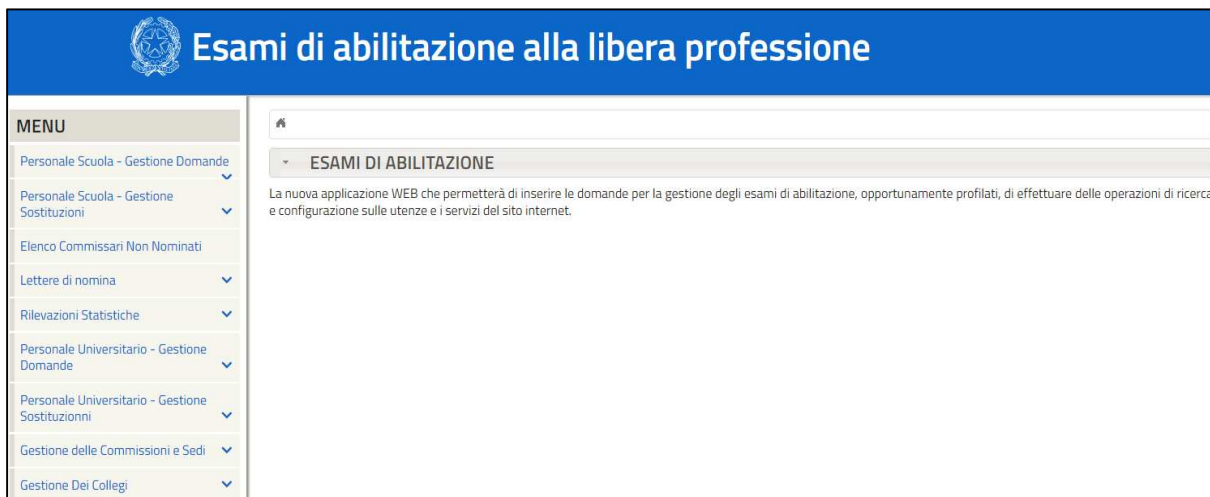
Esami di abilitazione alla libera professione

MENU

Personale Scuola - Gestione Domande

Personale Scuola - Gestione Sostituzioni

Elenco Commissari Non Nominati

Lettere di nomina

Rilevazioni Statistiche

Personale Universitario - Gestione Domande

Personale Universitario - Gestione Sostituzionni

Gestione delle Commissioni e Sedi

Gestione Dei Collegi

ESAMI DI ABILITAZIONE

La nuova applicazione WEB che permetterà di inserire le domande per la gestione degli esami di abilitazione, opportunamente profilati, di effettuare delle operazioni di ricerca e configurazione sulle utenze e i servizi del sito internet.